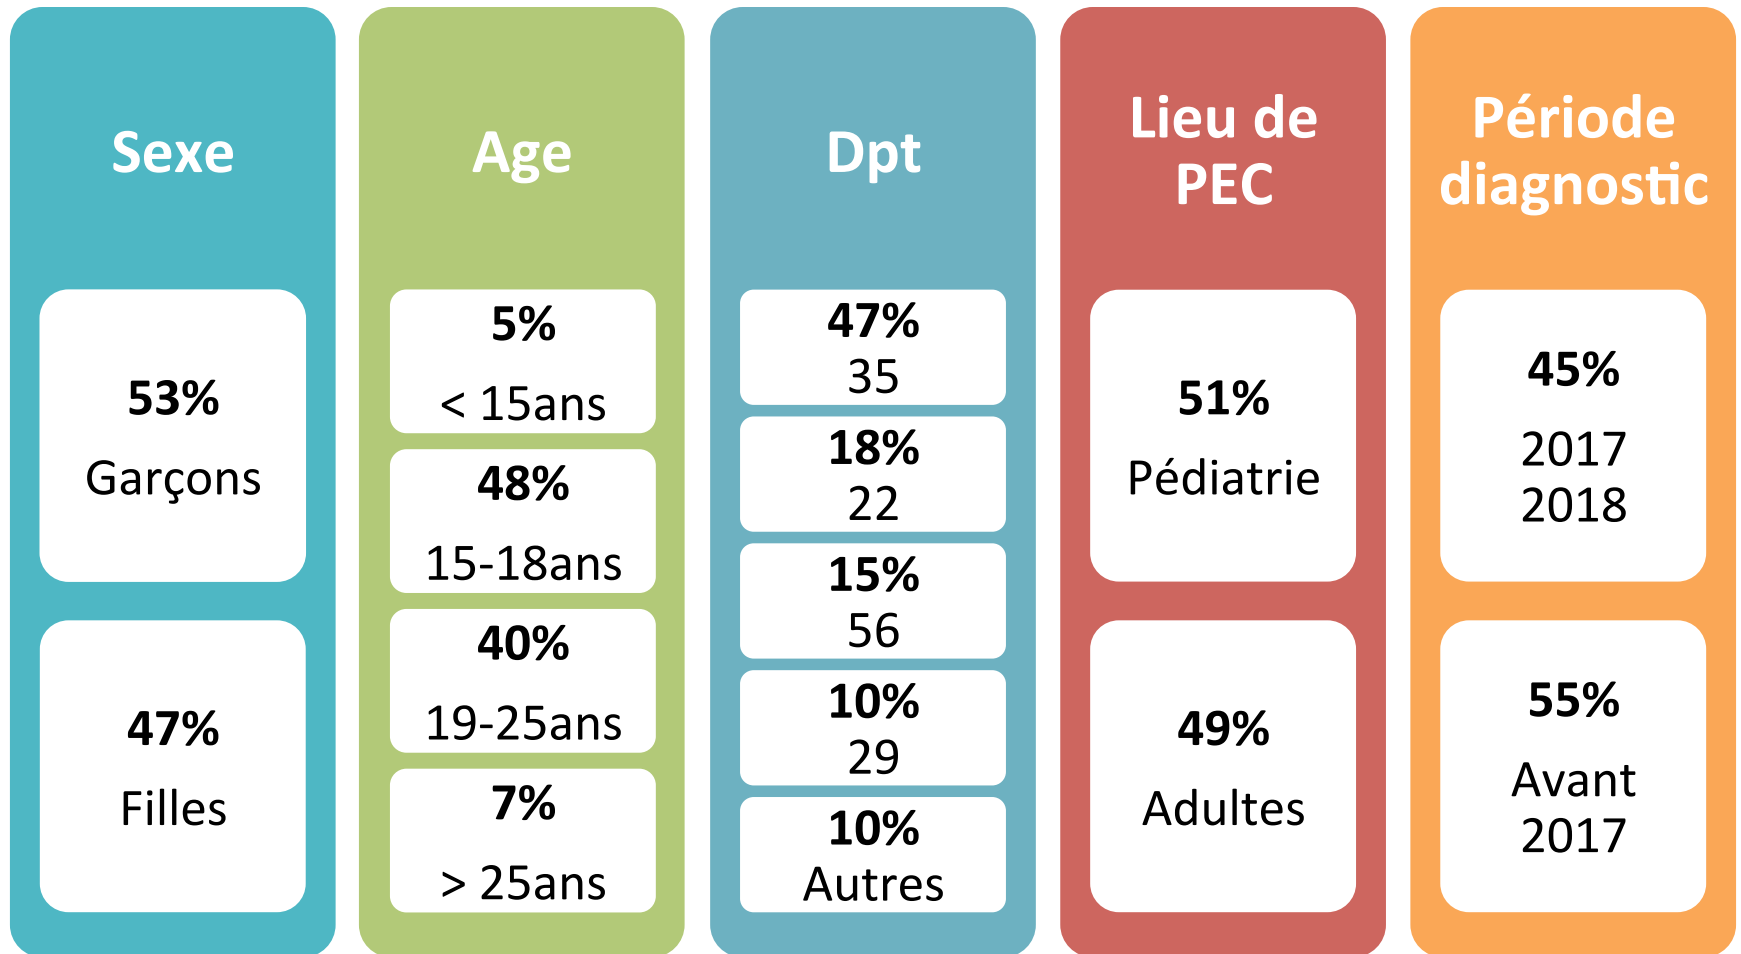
Sexe

53%
Garçons

47%
Filles

Age

5%
< 15ans

48%
15-18ans

40%
19-25ans

7%
> 25ans

Dpt

47%
35

18%
22

15%
56

10%
29

10%
Autres

Lieu de PEC

51%
Pédiatrie

49%
Adultes

Période diagnostic

45%
2017
2018

55%
Avant
2017